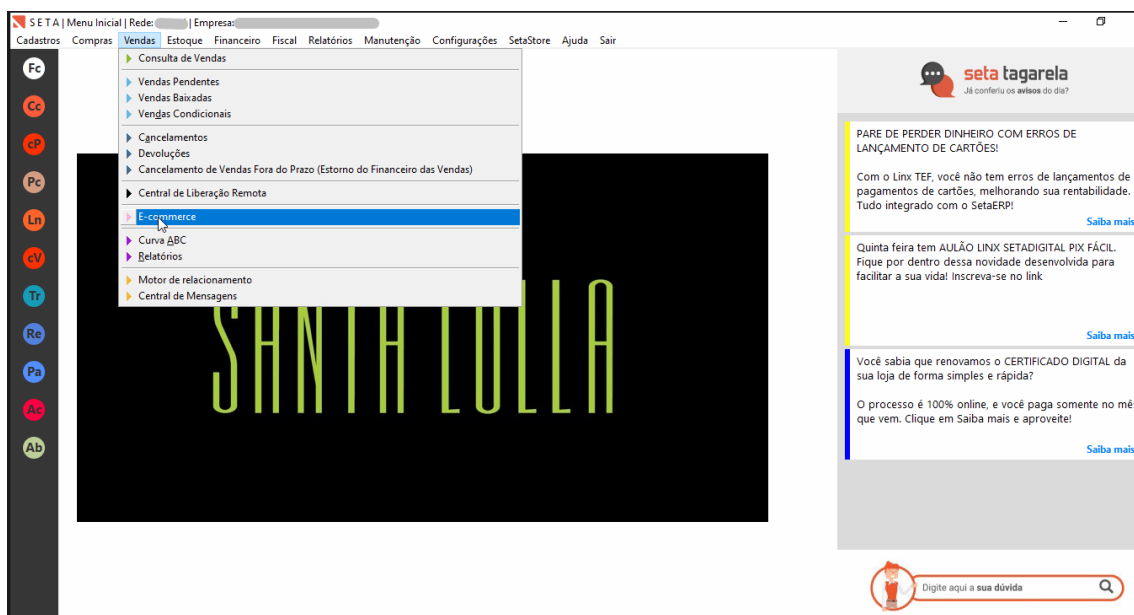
S E T A | Menu Inicial | Rede: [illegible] | Empresa: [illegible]

Cadastros Compras Vendas Estoque Financeiro Fiscal Relatórios Manutenção Configurações SetaStore Ajuda Sair

Fc
Cc
cP
Pc
Ln
cV
Tr
Re
Pa
Ac
Ab

Consulta de Vendas
Vendas Pendentes
Vendas Baixadas
Vendas Condicionais
Cancelamentos
Devoluções
Cancelamento de Vendas Fora do Prazo (Estorno do Financeiro das Vendas)
Central de Liberação Remota
E-commerce
Curva ABC
Relatórios
Motor de relacionamento
Central de Mensagens

SANTA LOLLA

seta tagarela
Já conferiu os avisos do dia?

PARE DE PERDER DINHEIRO COM ERROS DE LANÇAMENTO DE CARTÕES!

Com o Linx TEF, você não tem erros de lançamentos de pagamentos de cartões, melhorando sua rentabilidade. Tudo integrado com o SetaERP!

Saiba mais

Quinta feira tem AULÃO LINX SETADIGITAL PIX FÁCIL. Fique por dentro dessa novidade desenvolvida para facilitar a sua vida! Inscreva-se no link

Saiba mais

Você sabia que renovamos o CERTIFICADO DIGITAL da sua loja de forma simples e rápida?

O processo é 100% online, e você paga somente no mê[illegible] que vem. Clique em Saiba mais e aproveite!

Saiba mais

Digite aqui a sua dúvida